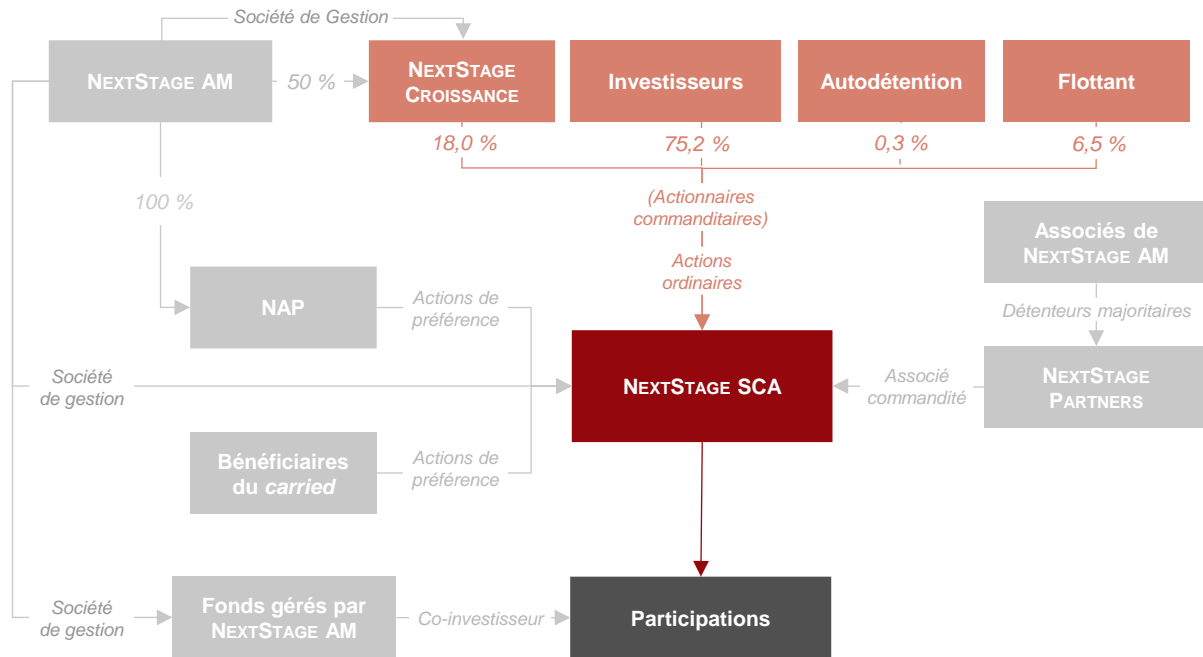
Société de Gestion

NEXTSTAGE AM

50 %

NEXTSTAGE CROISSANCE

Investisseurs

Autodétention

Flottant

18,0 %

75,2 %

0,3 %

6,5 %

100 %

(Actionnaires commanditaires)

Actions ordinaires

Associés de NEXTSTAGE AM

Détenteurs majoritaires

NAP

Actions de préférence

Société de gestion

NEXTSTAGE SCA

Associé commandité

NEXTSTAGE PARTNERS

Bénéficiaires du carried

Actions de préférence

Société de gestion

Fonds gérés par NEXTSTAGE AM

Co-investisseur

Participations